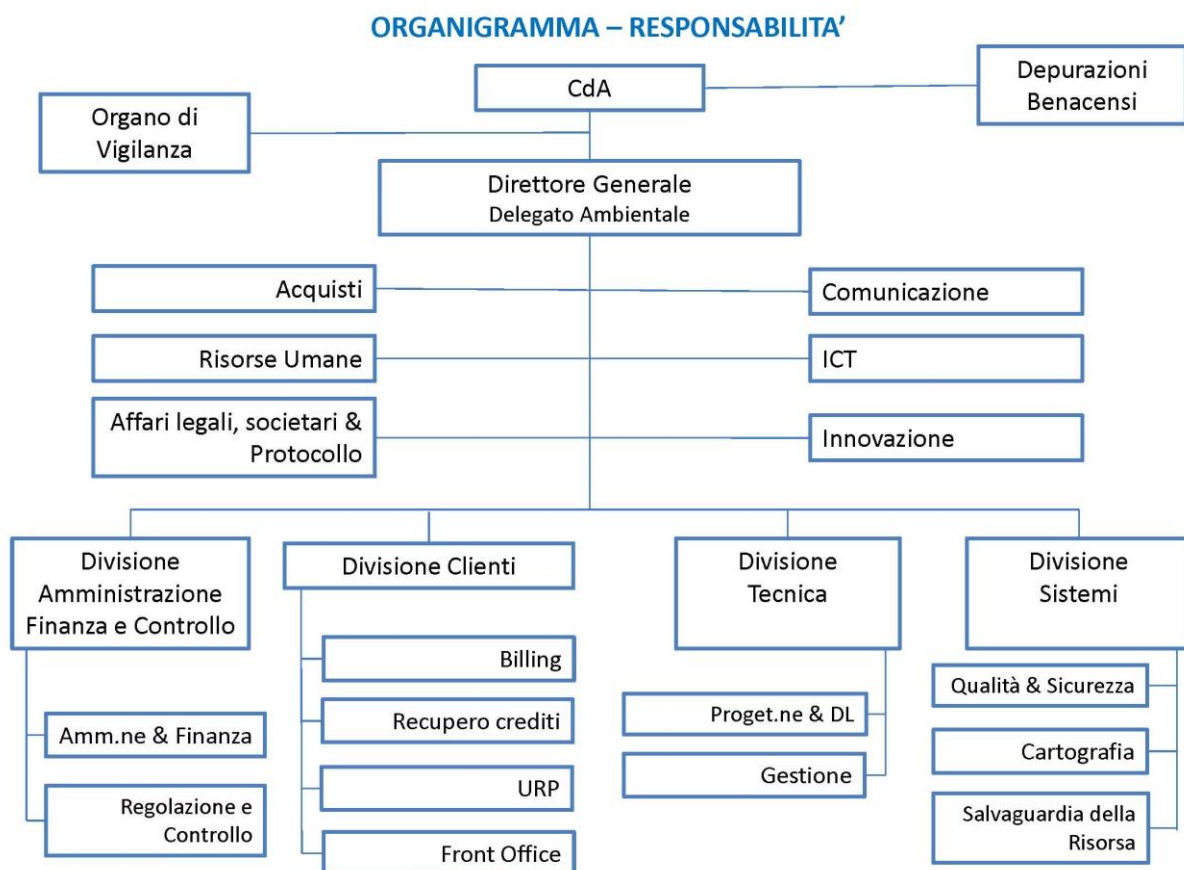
ORGANIGRAMMA – RESPONSABILITA'

CdA

Depurazioni Benacensi

Organo di Vigilanza

Direttore Generale
Delegato Ambientale

Acquisti

Comunicazione

Risorse Umane

ICT

Affari legali, societari & Protocollo

Innovazione

Divisione Amministrazione Finanza e Controllo

Amm.ne & Finanza

Regolazione e Controllo

Divisione Clienti

Billing

Recupero crediti

URP

Front Office

Divisione Tecnica

Proget.ne & DL

Gestione

Divisione Sistemi

Qualità & Sicurezza

Cartografia

Salvaguardia della Risorsa